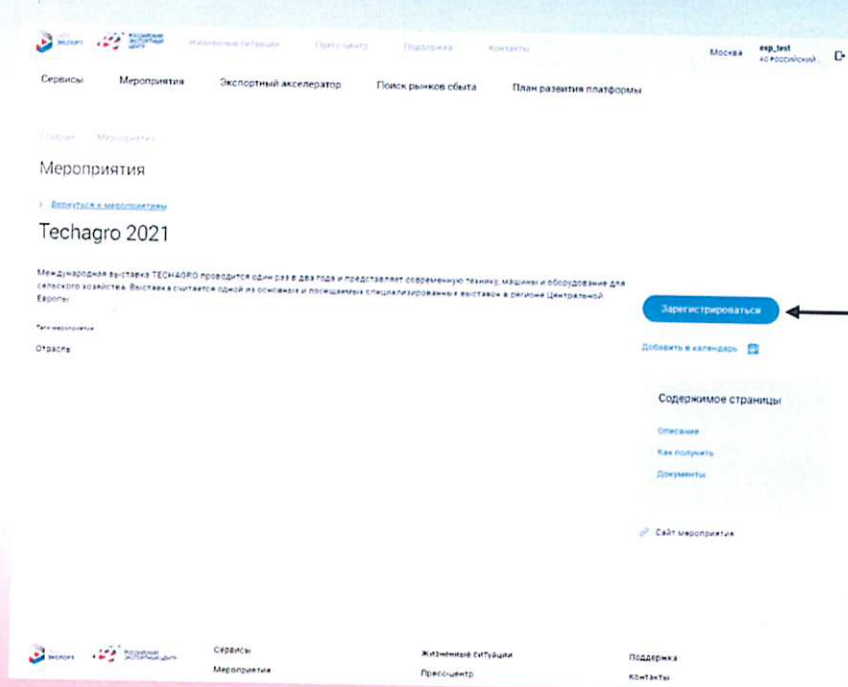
Экспорт Российский экспортный центр Жизненные ситуации Пресс-центр Поддержка Контакты Москва exp_test АО РОССИЙСКИЙ

Сервисы Мероприятия Экспортный акселератор Поиск рынков сбыта План развития платформы

Главная Мероприятия

Мероприятия

< Вернуться к мероприятиям

Techagro 2021

Международная выставка TECHAGRO проводится один раз в два года и представляет современную технику, машины и оборудование для сельского хозяйства. Выставка считается одной из основных и посещаемых специализированных выставок в регионе Центральной Европы

Зарегистрироваться

Теги мероприятия

Отрасль

Добавить в календарь

Содержимое страницы

Описание

Как получить

Документы

Сайт мероприятия

Экспорт Российский экспортный центр Сервисы Мероприятия Жизненные ситуации Пресс-центр Поддержка Контакты